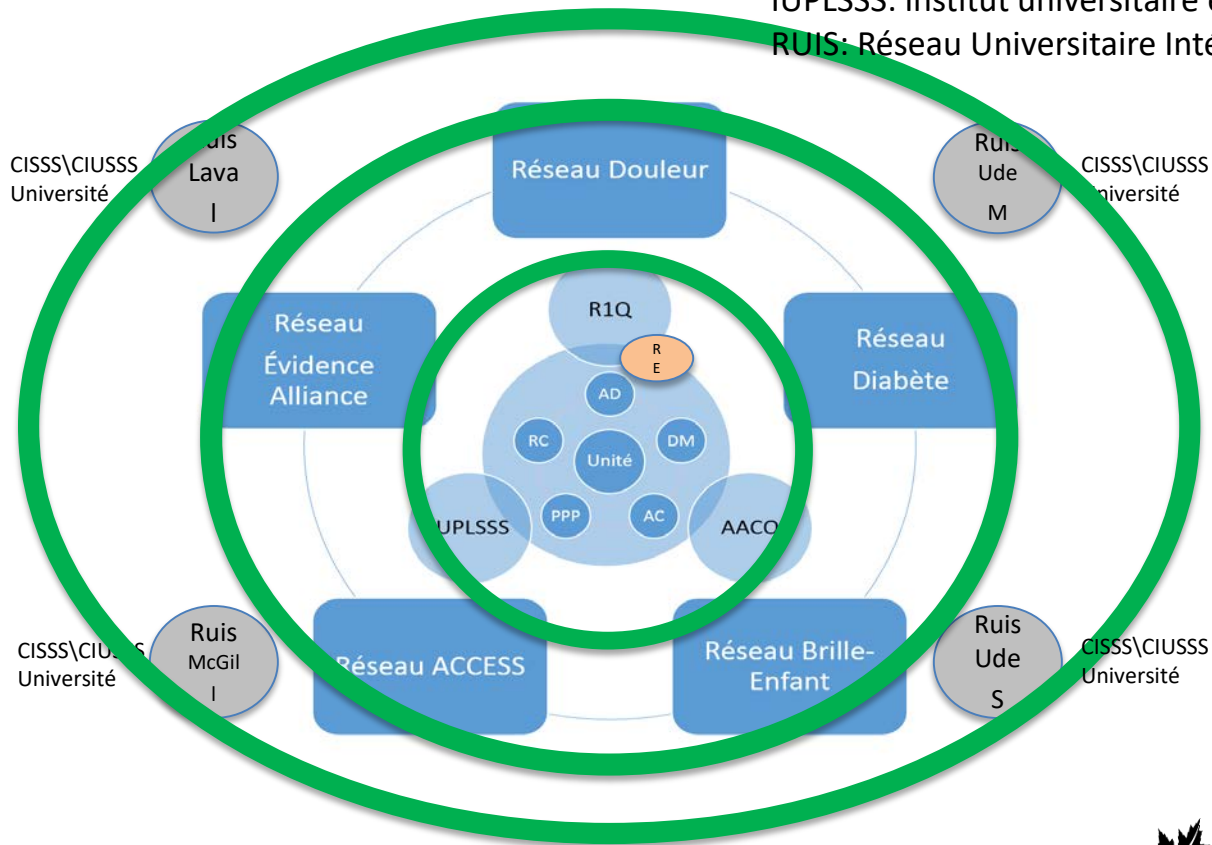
IUPLSSS: Institut universitaire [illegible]
RUIS: Réseau Universitaire Int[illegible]

CISSS\CIUSSS Université

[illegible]uis Lava l

Réseau Douleur

Ruis Ude M

CISSS\CIUSSS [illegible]niversité

Réseau Évidence Alliance

R1Q

R E

Réseau Diabète

AD

RC

Unité

DM

PPP

AC

IUPLSSS

AACO

CISSS\CIU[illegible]S Université

Ruis McGil l

Réseau ACCESS

Réseau Brille-Enfant

Ruis Ude S

CISSS\CIUSSS Université